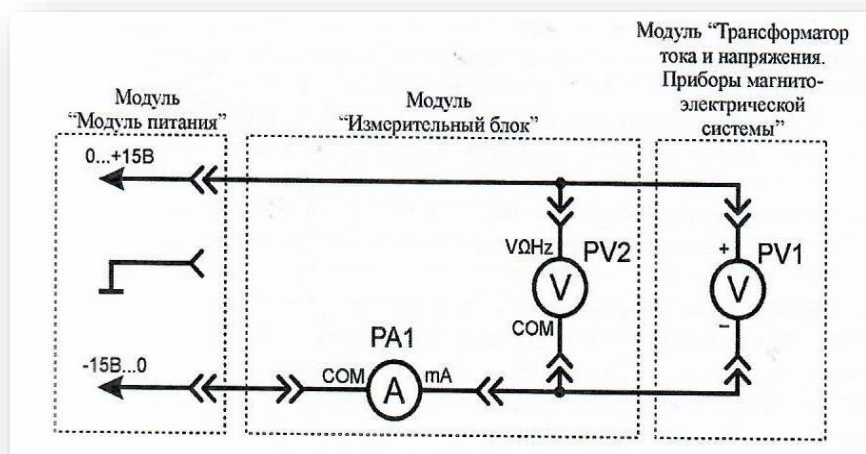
Модуль "Трансформатор тока и напряжения. Приборы магнитоэлектрической системы"

Модуль "Модуль питания"

Модуль "Измерительный блок"

0...+15В

VΩHz

PV2

V

COM

+

PV1

V

–

PA1

-15В...0

COM

A

mA